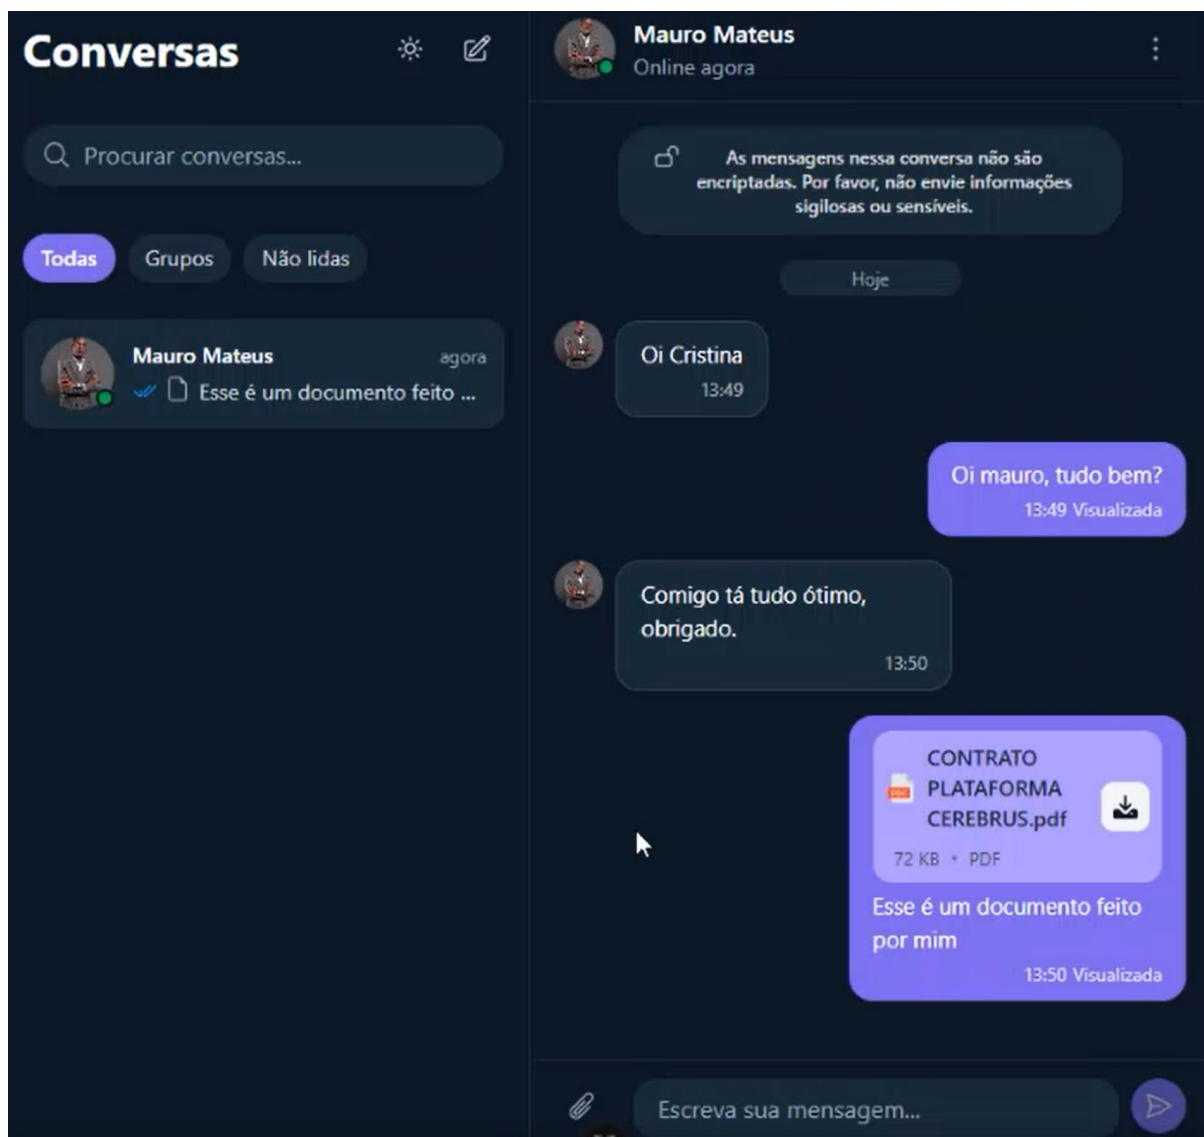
Conversas

Procurar conversas...

Todas Grupos Não lidas

Mauro Mateus agora
Esse é um documento feito ...

Mauro Mateus
Online agora

As mensagens nessa conversa não são encriptadas. Por favor, não envie informações sigilosas ou sensíveis.

Hoje

Oi Cristina
13:49

Oi mauro, tudo bem?
13:49 Visualizada

Comigo tá tudo ótimo, obrigado.
13:50

CONTRATO PLATAFORMA CEREBRUS.pdf
72 KB • PDF

Esse é um documento feito por mim
13:50 Visualizada

Escreva sua mensagem...